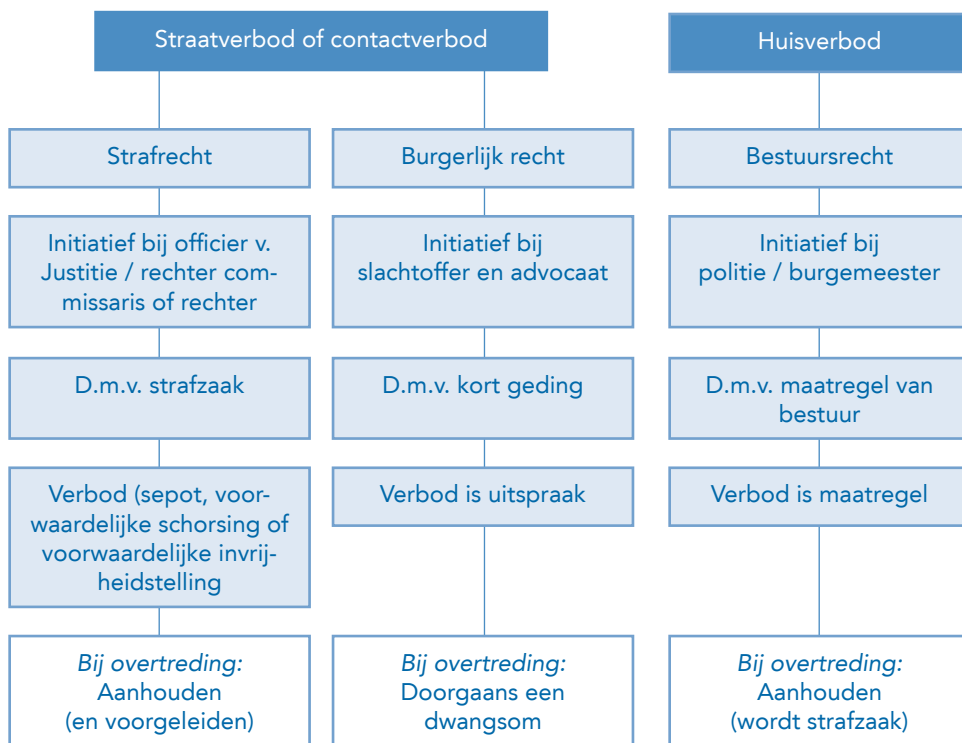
Straatverbod of contactverbod

Huisverbod

Strafrecht

Burgerlijk recht

Bestuursrecht

Initiatief bij officier v. Justitie / rechter commissaris of rechter

Initiatief bij slachtoffer en advocaat

Initiatief bij politie / burgemeester

D.m.v. strafzaak

D.m.v. kort geding

D.m.v. maatregel van bestuur

Verbod (sepot, voorwaardelijke schorsing of voorwaardelijke invrijheidstelling

Verbod is uitspraak

Verbod is maatregel

*Bij overtreding:*
Aanhouden (en voorgeleiden)

*Bij overtreding:*
Doorgaans een dwangsom

*Bij overtreding:*
Aanhouden (wordt strafzaak)